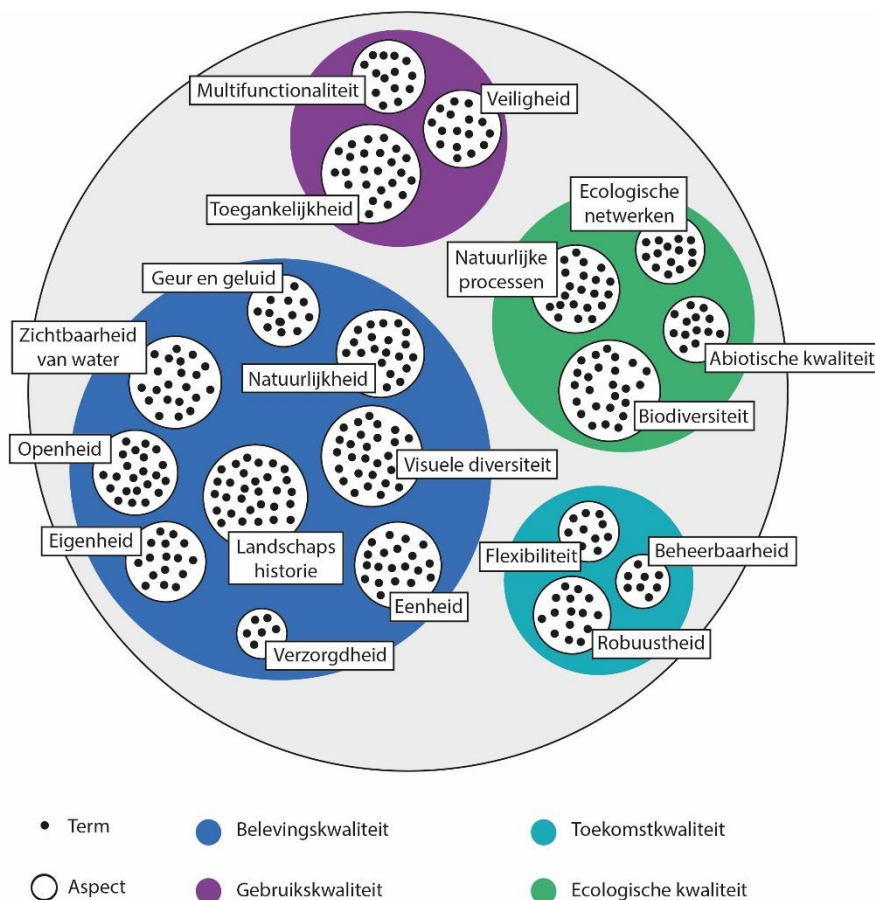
Multifunctionaliteit

Veiligheid

Toegankelijkheid

Ecologische netwerken

Natuurlijke processen

Abiotische kwaliteit

Biodiversiteit

Geur en geluid

Zichtbaarheid van water

Natuurlijkheid

Openheid

Visuele diversiteit

Eigenheid

Landschaps historie

Eenheid

Verzorgdheid

Flexibiliteit

Beheerbaarheid

Robuustheid

Term

Aspect

Belevingskwaliteit

Gebruikskwaliteit

Toekomstkwaliteit

Ecologische kwaliteit